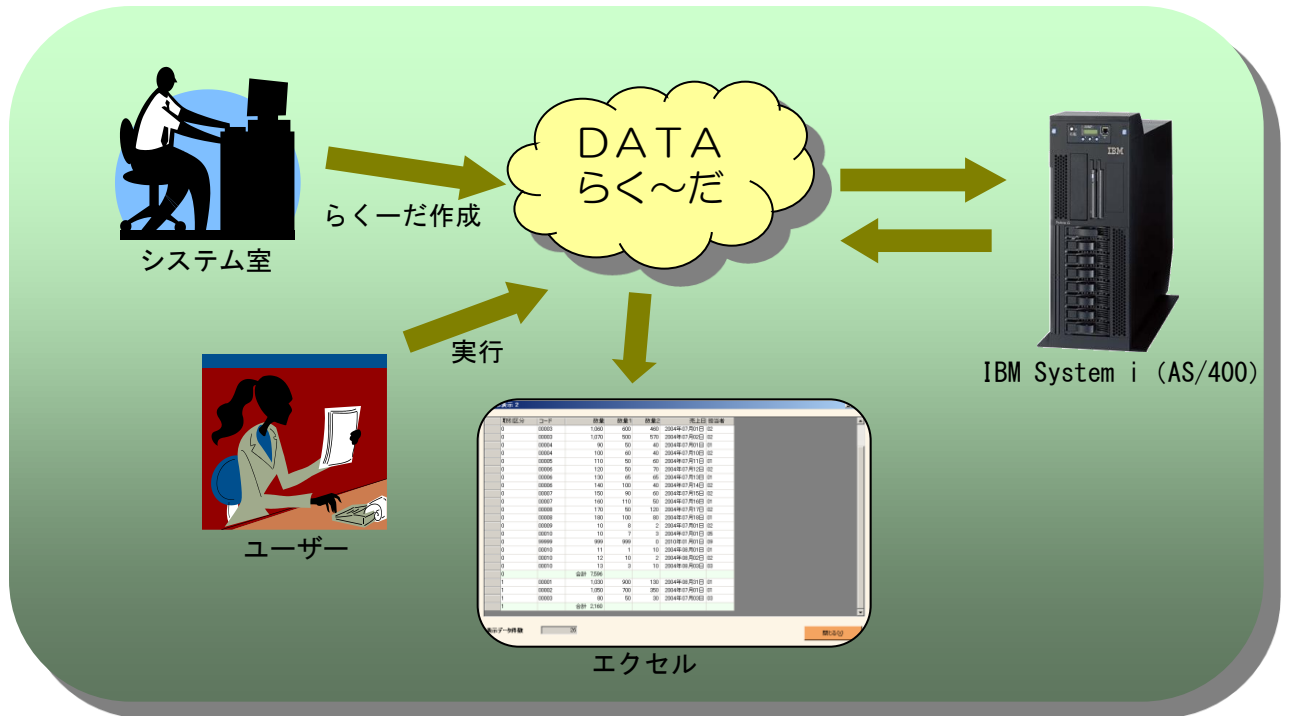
システム室

らくーだ作成

DATA
らく～だ

IBM

IBM System i (AS/400)

実行

ユーザー

表示 2

| 取引区分 | コード | 数量 | 数量1 | 数量2 | 売上日 | 担当者 |
|---|---|---|---|---|---|---|
| 0 | 00003 | 1,060 | 600 | 460 | 2004年07月01日 | 02 |
| 0 | 00003 | 1,070 | 500 | 570 | 2004年07月02日 | 02 |
| 0 | 00004 | 90 | 50 | 40 | 2004年07月01日 | 01 |
| 0 | 00004 | 100 | 60 | 40 | 2004年07月10日 | 02 |
| 0 | 00005 | 110 | 50 | 60 | 2004年07月11日 | 01 |
| 0 | 00006 | 120 | 50 | 70 | 2004年07月12日 | 02 |
| 0 | 00006 | 130 | 65 | 65 | 2004年07月13日 | 01 |
| 0 | 00006 | 140 | 100 | 40 | 2004年07月14日 | 02 |
| 0 | 00007 | 150 | 90 | 60 | 2004年07月15日 | 02 |
| 0 | 00007 | 160 | 110 | 50 | 2004年07月16日 | 01 |
| 0 | 00008 | 170 | 50 | 120 | 2004年07月17日 | 02 |
| 0 | 00008 | 180 | 100 | 80 | 2004年07月18日 | 01 |
| 0 | 00009 | 10 | 8 | 2 | 2004年07月01日 | 02 |
| 0 | 00010 | 10 | 7 | 3 | 2004年07月01日 | 05 |
| 0 | 00099 | 999 | 999 | 0 | 2010年01月01日 | 09 |
| 0 | 00010 | 11 | 1 | 10 | 2004年08月01日 | 01 |
| 0 | 00010 | 12 | 10 | 2 | 2004年08月02日 | 02 |
| 0 | 00010 | 13 | 3 | 10 | 2004年08月03日 | 03 |
| 0 | | 合計 7,596 | | | | |
| 1 | 00001 | 1,030 | 900 | 130 | 2004年08月31日 | 01 |
| 1 | 00002 | 1,050 | 700 | 350 | 2004年07月01日 | 01 |
| 1 | 00003 | 80 | 50 | 30 | 2004年07月03日 | 01 |
| 1 | | 合計 2,160 | | | | |

表示データ件数 28

閉じる(Q)

エクセル